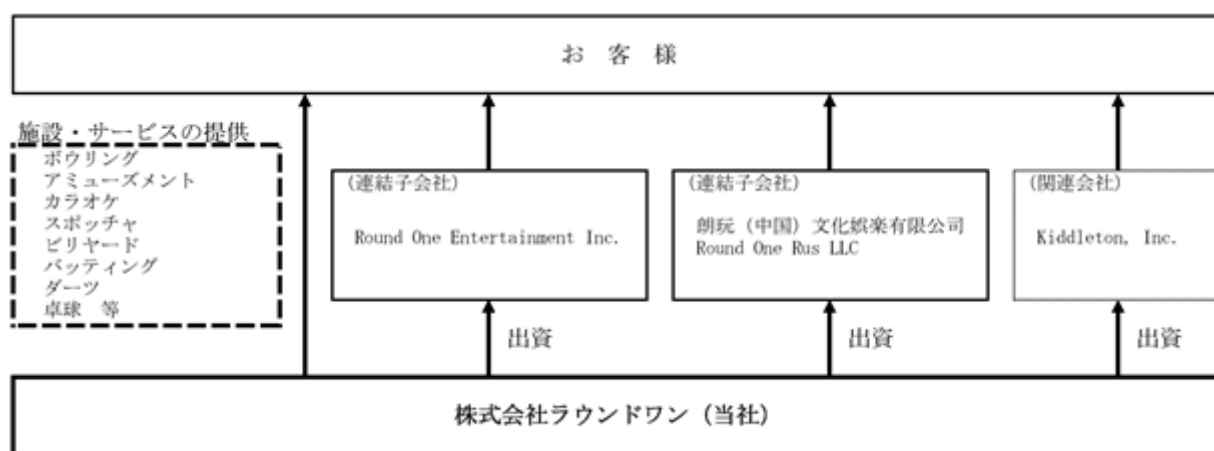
お 客 様

施設・サービスの提供
ボウリング
アミューズメント
カラオケ
スポッチャ
ビリヤード
バッティング
ダーツ
卓球 等

(連結子会社)
Round One Entertainment Inc.

(連結子会社)
朗玩（中国）文化娯楽有限公司
Round One Rus LLC

(関連会社)
Kiddleton, Inc.

出資

出資

出資

株式会社ラウンドワン（当社）